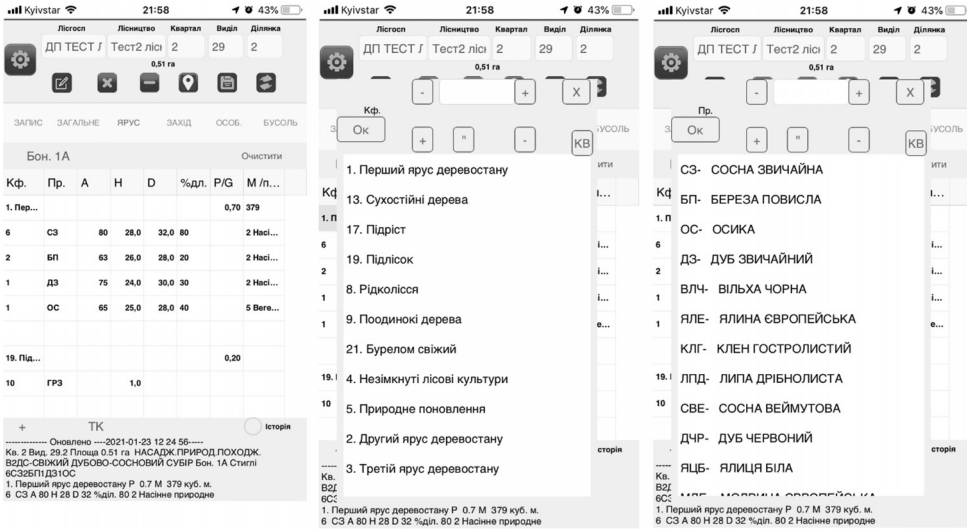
Kyivstar 21:58 43%

Лісгосп Лісництво Квартал Виділ Ділянка
ДП ТЕСТ Л Тест2 ліс 2 29 2
0,51 га

ЗАПИС ЗАГАЛЬНЕ ЯРУС ЗАХІД ОСОБ. БУСОЛЬ

Бон. 1А Очистити

| Кф. | Пр. | А | Н | D | %дл. | P/G | М /п... |
|---|---|---|---|---|---|---|---|
| 1. Пер... | | | | | | 0,70 | 379 |
| 6 | СЗ | 80 | 28,0 | 32,0 | 80 | | 2 Насі... |
| 2 | БП | 63 | 26,0 | 28,0 | 20 | | 2 Насі... |
| 1 | ДЗ | 75 | 24,0 | 30,0 | 30 | | 2 Насі... |
| 1 | ОС | 65 | 25,0 | 28,0 | 40 | | 5 Веге... |
| 19. Під... | | | | | | 0,20 | |
| 10 | ГРЗ | | 1,0 | | | | |

+ ТК Історія

------------- Оновлено ----2021-01-23 12 24 56-----
Кв. 2 Вид. 29.2 Площа 0.51 га НАСАДЖ.ПРИРОД.ПОХОДЖ. В2ДС-СВІЖИЙ ДУБОВО-СОСНОВИЙ СУБІР Бон. 1А Стиглі 6С32БП1Д31ОС
1. Перший ярус деревостану Р 0.7 М 379 куб. м.
6 СЗ А 80 Н 28 D 32 %діл. 80 2 Насінне природне

Kyivstar 21:58 43%

Лісгосп Лісництво Квартал Виділ Ділянка
ДП ТЕСТ Л Тест2 ліс 2 29 2
0,51 га
- + X
Кф.
Ок + " - КВ
1. Перший ярус деревостану
13. Сухостійні дерева
17. Підріст
19. Підлісок
8. Рідколісся
9. Поодинокі дерева
21. Бурелом свіжий
4. Незімкнуті лісові культури
5. Природне поновлення
2. Другий ярус деревостану
3. Третій ярус деревостану
1. Перший ярус деревостану Р 0.7 М 379 куб. м.
6 СЗ А 80 Н 28 D 32 %діл. 80 2 Насінне природне

Kyivstar 21:58 43%

Лісгосп Лісництво Квартал Виділ Ділянка
ДП ТЕСТ Л Тест2 ліс 2 29 2
0,51 га
- + X
Пр.
Ок + " - КВ
СЗ- СОСНА ЗВИЧАЙНА
БП- БЕРЕЗА ПОВИСЛА
ОС- ОСИКА
ДЗ- ДУБ ЗВИЧАЙНИЙ
ВЛЧ- ВІЛЬХА ЧОРНА
ЯЛЕ- ЯЛИНА ЄВРОПЕЙСЬКА
КЛГ- КЛЕН ГОСТРОЛИСТИЙ
ЛПД- ЛИПА ДРІБНОЛИСТА
СВЕ- СОСНА ВЕЙМУТОВА
ДЧР- ДУБ ЧЕРВОНИЙ
ЯЦБ- ЯЛИЦЯ БІЛА
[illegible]
1. Перший ярус деревостану Р 0.7 М 379 куб. м.
6 СЗ А 80 Н 28 D 32 %діл. 80 2 Насінне природне